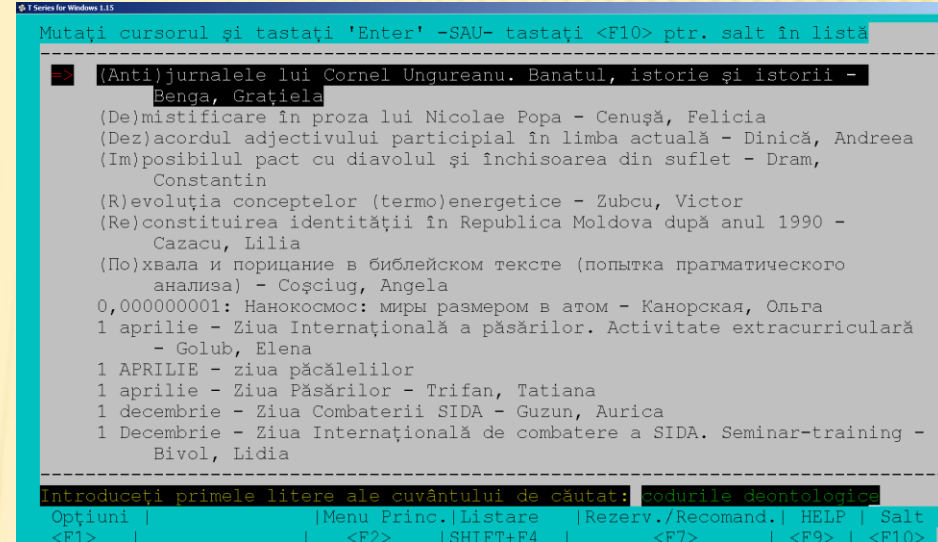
T Series for Windows 1.15

Mutați cursorul și tastați 'Enter' -SAU- tastați <F10> ptr. salt în listă

=> (Anti)jurnalele lui Cornel Ungureanu. Banatul, istorie și istorii - Benga, Grațiela
(De)mistificare în proza lui Nicolae Popa - Cenușă, Felicia
(Dez)acordul adjectivului participial în limba actuală - Dinică, Andreea
(Im)posibilul pact cu diavolul și închisoarea din suflet - Dram, Constantin
(R)evoluția conceptelor (termo)energetice - Zubcu, Victor
(Re)constituirea identității în Republica Moldova după anul 1990 - Cazacu, Lilia
(По)хвала и порицание в библейском тексте (попытка прагматического анализа) - Coșciug, Angela
0,000000001: Нанокосмос: миры размером в атом - Канорская, Ольга
1 aprilie - Ziua Internațională a păsărilor. Activitate extracurriculară - Golub, Elena
1 APRILIE - ziua păcălelilor
1 aprilie - Ziua Păsărilor - Trifan, Tatiana
1 decembrie - Ziua Combaterii SIDA - Guzun, Aurica
1 Decembrie - Ziua Internațională de combatere a SIDA. Seminar-training - Bivol, Lidia

Introduceți primele litere ale cuvântului de căutat: codurile deontologice
Opțiuni | |Menu Princ.|Listare |Rezerv./Recomand.| HELP | Salt
<F1> | | <F2> |SHIFT+F4 | <F7> | <F9> | <F10>